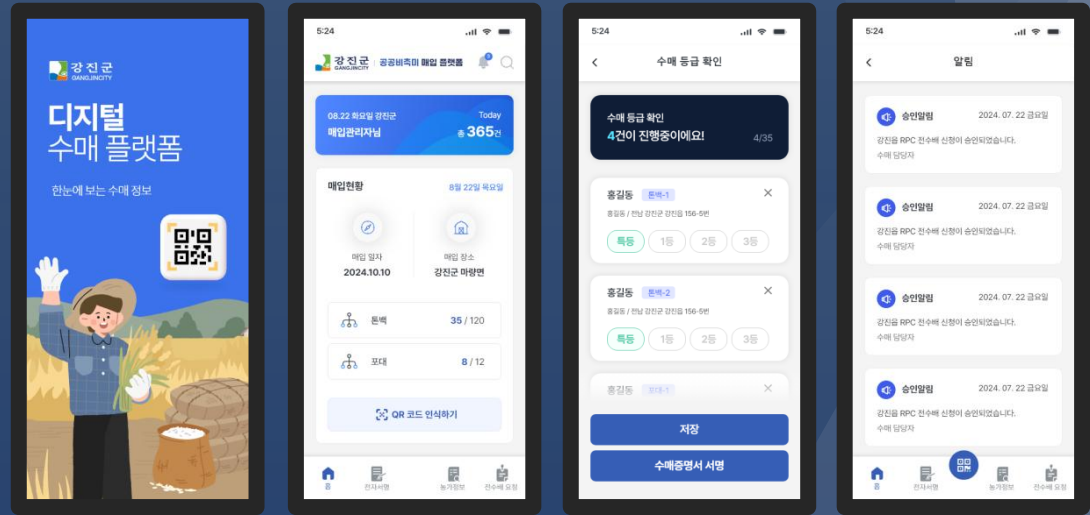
강진군 GANGJINCITY

디지털 수매 플랫폼

한눈에 보는 수매 정보

5:24

강진군 GANGJINCITY | 공공비축미 매입 플랫폼

08.22 화요일 강진군 Today
매입관리자님 총 365건

매입현황 8월 22일 목요일

매입 일자 2024.10.10

매입 장소 강진군 마량면

톤백 35 / 120

포대 8 / 12

QR 코드 인식하기

홈 전자서명 농가정보 전수배 요청

5:24

수매 등급 확인

수매 등급 확인
4건이 진행중이에요! 4/35

홍길동 톤백-1
홍길동 / 전남 강진군 강진읍 156-5번
특등 1등 2등 3등

홍길동 톤백-2
홍길동 / 전남 강진군 강진읍 156-5번
특등 1등 2등 3등

홍길동 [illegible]

저장

수매증명서 서명

5:24

알림

승인알림 2024. 07. 22 금요일
강진읍 RPC 전수배 신청이 승인되었습니다.
수매 담당자

승인알림 2024. 07. 22 금요일
강진읍 RPC 전수배 신청이 승인되었습니다.
수매 담당자

승인알림 2024. 07. 22 금요일
강진읍 RPC 전수배 신청이 승인되었습니다.
수매 담당자

승인알림 2024. 07. 22 금요일
강진읍 RPC 전수배 신청이 승인되었습니다.
수매 담당자

홈 전자서명 농가정보 전수배 요청